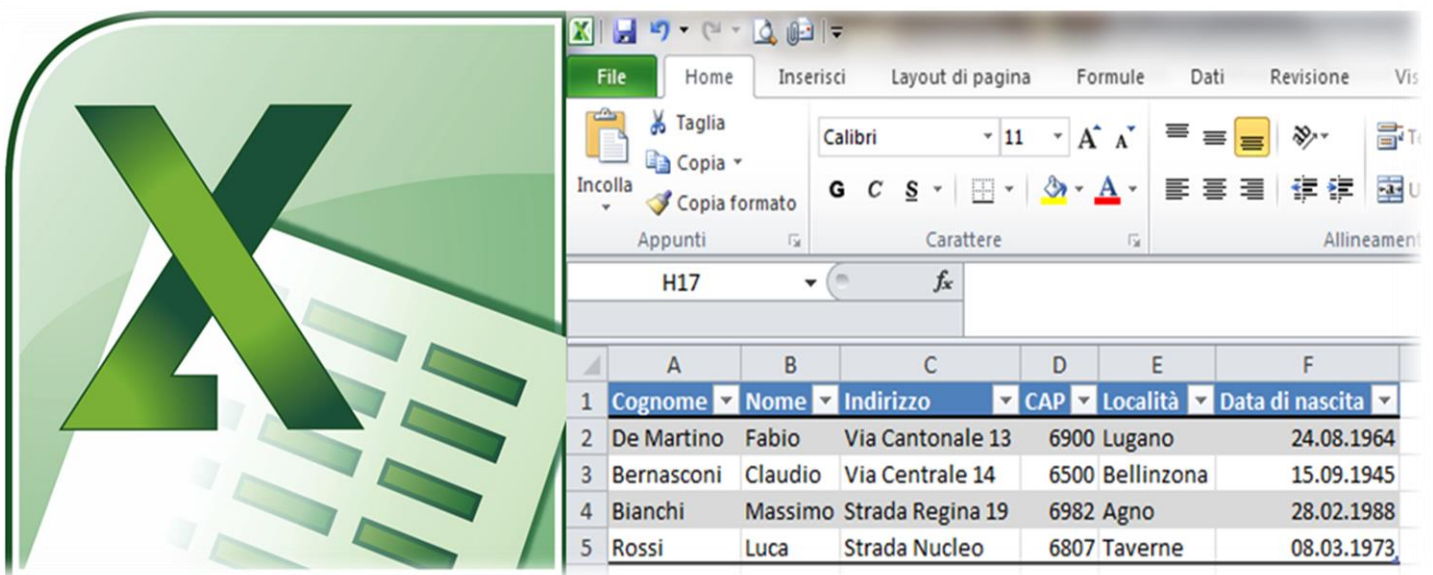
File Home Inserisci Layout di pagina Formule Dati Revisione Vis

Taglia
Copia
Incolla
Copia formato
Appunti

Calibri 11
G C S
Carattere

Allineament

H17 $f_x$

|   | A | B | C | D | E | F |
|---|---|---|---|---|---|---|
| 1 | Cognome | Nome | Indirizzo | CAP | Località | Data di nascita |
| 2 | De Martino | Fabio | Via Cantonale 13 | 6900 | Lugano | 24.08.1964 |
| 3 | Bernasconi | Claudio | Via Centrale 14 | 6500 | Bellinzona | 15.09.1945 |
| 4 | Bianchi | Massimo | Strada Regina 19 | 6982 | Agno | 28.02.1988 |
| 5 | Rossi | Luca | Strada Nucleo | 6807 | Taverne | 08.03.1973 |